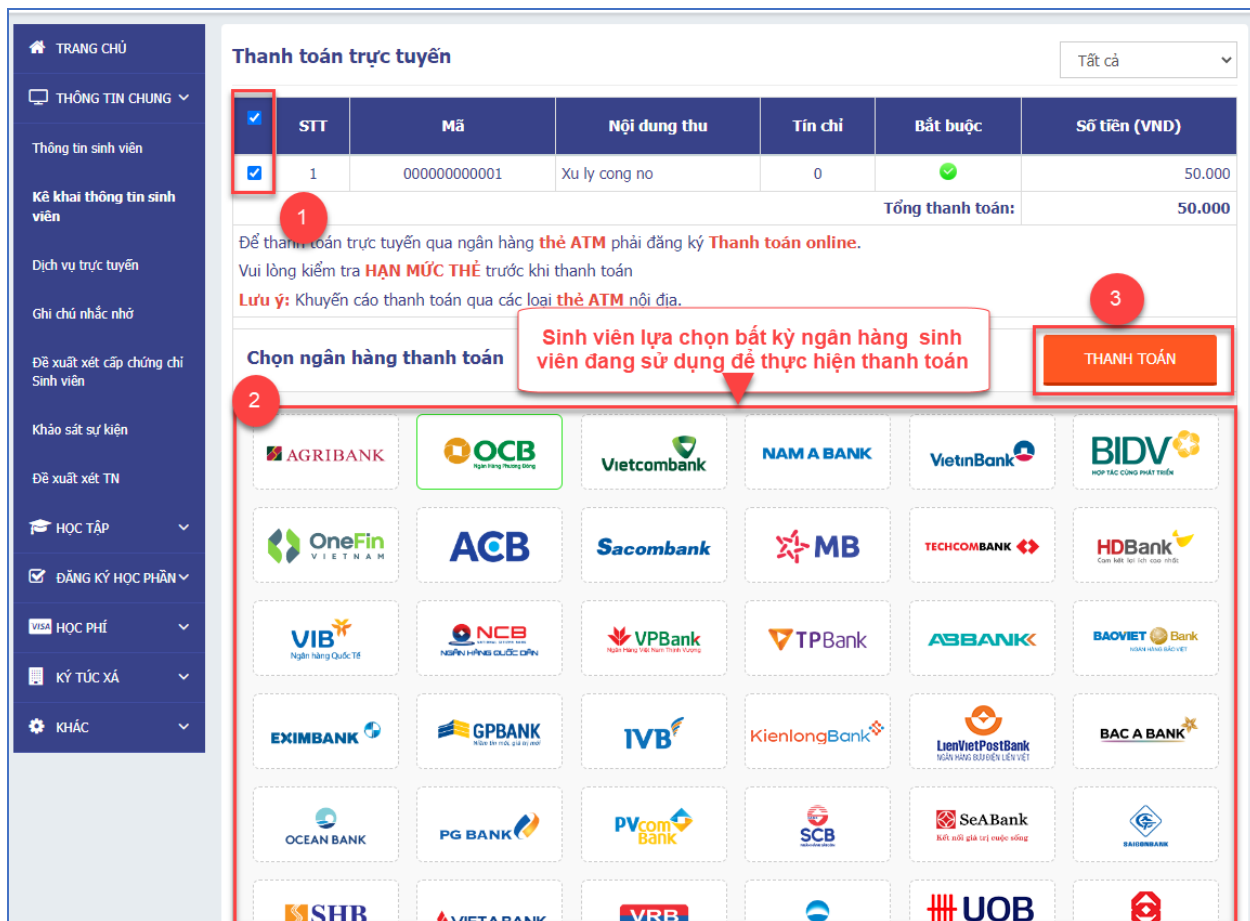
TRANG CHỦ
THÔNG TIN CHUNG
Thông tin sinh viên
Kê khai thông tin sinh viên
Dịch vụ trực tuyến
Ghi chú nhắc nhở
Đề xuất xét cấp chứng chỉ Sinh viên
Khảo sát sự kiện
Đề xuất xét TN
HỌC TẬP
ĐĂNG KÝ HỌC PHẦN
HỌC PHÍ
KÝ TÚC XÁ
KHÁC

Thanh toán trực tuyến

Tất cả

| | STT | Mã | Nội dung thu | Tín chỉ | Bắt buộc | Số tiền (VND) |
|---|---|---|---|---|---|---|
| ☑ | 1 | 000000000001 | Xu ly cong no | 0 | ✓ | 50.000 |
| | | | | | Tổng thanh toán: | 50.000 |

1

Để thanh toán trực tuyến qua ngân hàng thẻ ATM phải đăng ký Thanh toán online.
Vui lòng kiểm tra HẠN MỨC THẺ trước khi thanh toán
Lưu ý: Khuyến cáo thanh toán qua các loại thẻ ATM nội địa.

3

Sinh viên lựa chọn bất kỳ ngân hàng sinh viên đang sử dụng để thực hiện thanh toán

Chọn ngân hàng thanh toán

THANH TOÁN

2

AGRIBANK
OCB Ngân Hàng Phương Đông
Vietcombank
NAM A BANK
VietinBank
BIDV HỢP TÁC CÙNG PHÁT TRIỂN
OneFin VIETNAM
ACB
Sacombank
MB
TECHCOMBANK
HDBank Cam kết lợi ích cao nhất
VIB Ngân hàng Quốc Tế
NCB NGÂN HÀNG QUỐC DÂN
VPBank Ngân Hàng Việt Nam Thịnh Vượng
TPBank
ABBANK
BAOVIET Bank NGÂN HÀNG BẢO VIỆT
EXIMBANK
GPBANK
IVB
KienlongBank
LienVietPostBank NGÂN HÀNG BƯU ĐIỆN LIÊN VIỆT
BAC A BANK
OCEAN BANK
PG BANK
PVcom Bank
SCB
SeABank Kết nối giá trị cuộc sống
SAIGONBANK
SHB
VIETABANK
VRB
UOB